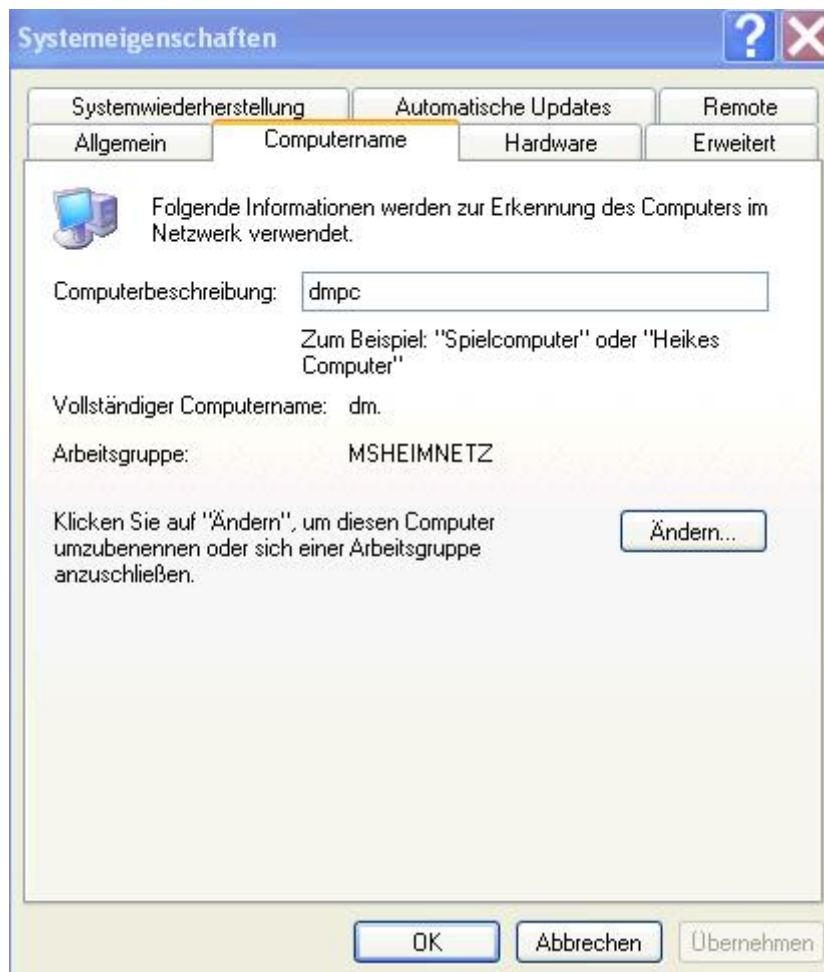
Systemeigenschaften

Systemwiederherstellung | Automatische Updates | Remote
Allgemein | Computername | Hardware | Erweitert

Folgende Informationen werden zur Erkennung des Computers im Netzwerk verwendet.

Computerbeschreibung: dmpc

Zum Beispiel: "Spielcomputer" oder "Heikes Computer"

Vollständiger Computername: dm.

Arbeitsgruppe: MSHEIMNETZ

Klicken Sie auf "Ändern", um diesen Computer umzubenennen oder sich einer Arbeitsgruppe anzuschließen.

Ändern...

OK | Abbrechen | Übernehmen